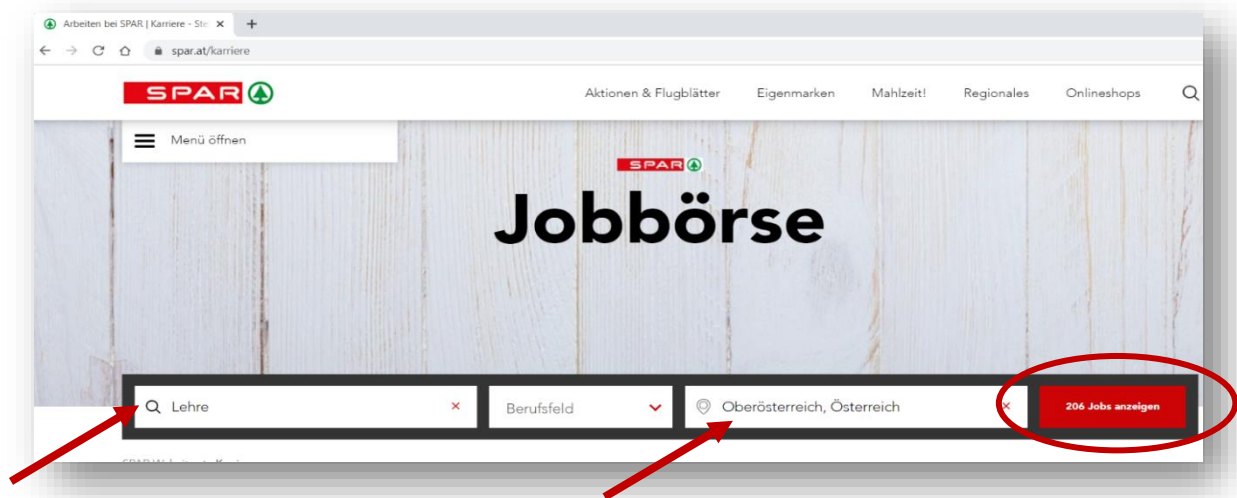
Arbeiten bei SPAR | Karriere - St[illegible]

spar.at/karriere

SPAR

Aktionen & Flugblätter
Eigenmarken
Mahlzeit!
Regionales
Onlineshops

Menü öffnen

SPAR

Jobbörse

Lehre
×
Berufsfeld
Oberösterreich, Österreich
×
206 Jobs anzeigen

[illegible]